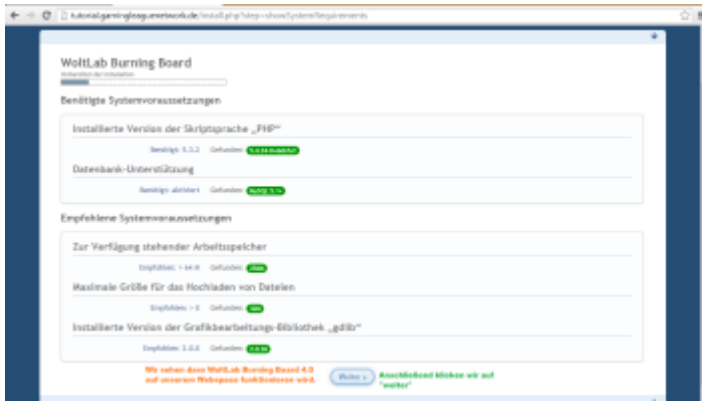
tutorial.gamingleague.network.de/install.php?step=showSystemRequirements

WoltLab Burning Board

Vorbereiten der Installation

Benötigte Systemvoraussetzungen

Installierte Version der Skriptsprache „PHP“

Benötigt: 5.3.2 Gefunden: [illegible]

Datenbank-Unterstützung

Benötigt: aktiviert Gefunden: MySQL 5.1+

Empfohlene Systemvoraussetzungen

Zur Verfügung stehender Arbeitsspeicher

Empfohlen: > 64 M Gefunden: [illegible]

Maximale Größe für das Hochladen von Dateien

Empfohlen: > 0 Gefunden: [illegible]

Installierte Version der Grafikbearbeitungs-Bibliothek „gdlib“

Empfohlen: 2.0.0 Gefunden: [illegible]

Wir sehen dass WoltLab Burning Board 4.0 auf unserem Webspace funktionieren wird.

Weiter »

Anschließend klicken wir auf "weiter"